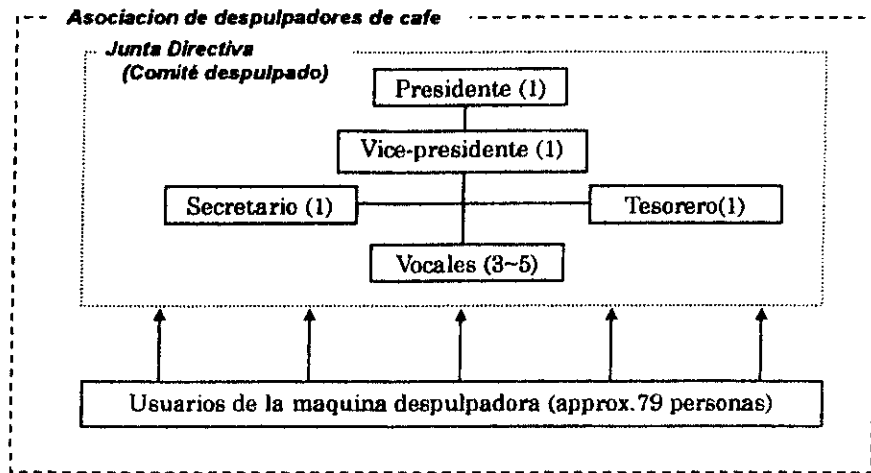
Asociacion de despulpadores de cafe

Junta Directiva
(Comité despulpado)

Presidente (1)

Vice-presidente (1)

Secretario (1)

Tesorero(1)

Vocales (3~5)

Usuarios de la maquina despulpadora (approx.79 personas)